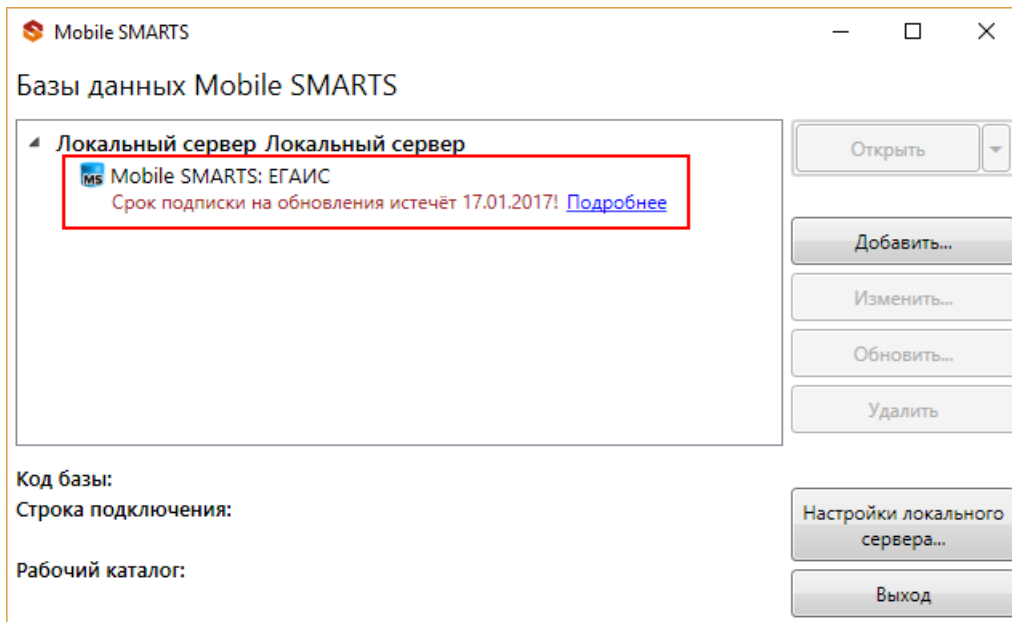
Mobile SMARTS

Базы данных Mobile SMARTS

Локальный сервер Локальный сервер

MS Mobile SMARTS: ЕГАИС

Срок подписки на обновления истечёт 17.01.2017! Подробнее

Открыть

Добавить...

Изменить...

Обновить...

Удалить

Код базы:

Строка подключения:

Рабочий каталог:

Настройки локального сервера...

Выход